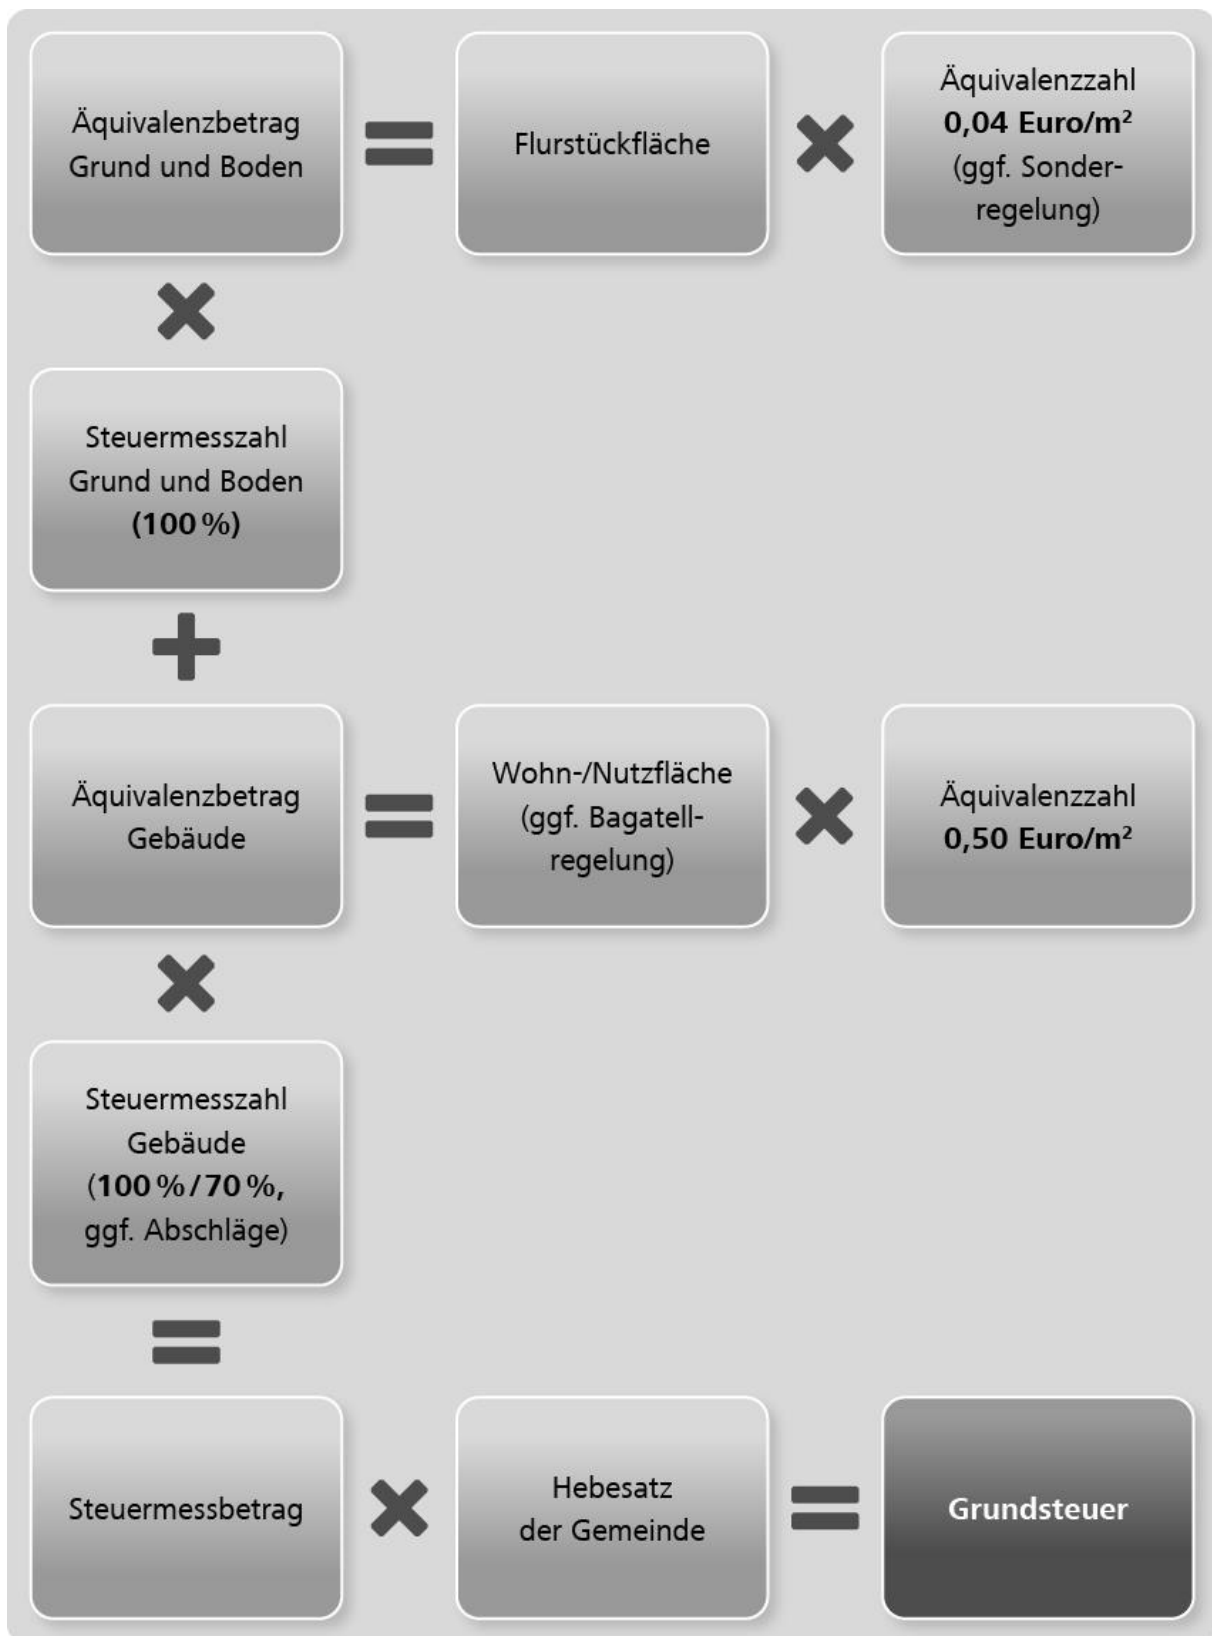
Äquivalenzbetrag Grund und Boden

=

Flurstückfläche

×

Äquivalenzzahl
**0,04 Euro/m²**
(ggf. Sonderregelung)

×

Steuermesszahl Grund und Boden
**(100 %)**

+

Äquivalenzbetrag Gebäude

=

Wohn-/Nutzfläche (ggf. Bagatellregelung)

×

Äquivalenzzahl
**0,50 Euro/m²**

×

Steuermesszahl Gebäude
(**100 % / 70 %**, ggf. Abschläge)

=

Steuermessbetrag

×

Hebesatz der Gemeinde

=

Grundsteuer